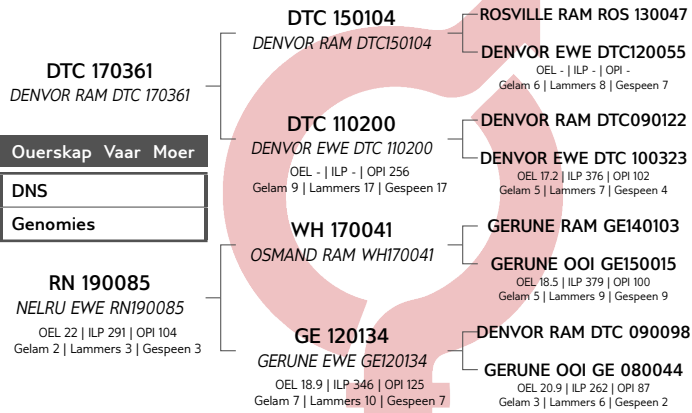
DTC 170361
DENVOR RAM DTC 170361

Ouerskap Vaar Moer

DNS

Genomies

RN 190085
NELRU EWE RN190085
OEL 22 | ILP 291 | OPI 104
Gelam 2 | Lammers 3 | Gespeen 3

DTC 150104
DENVOR RAM DTC150104

DTC 110200
DENVOR EWE DTC 110200
OEL - | ILP - | OPI 256
Gelam 9 | Lammers 17 | Gespeen 17

WH 170041
OSMAND RAM WH170041

GE 120134
GERUNE EWE GE120134
OEL 18.9 | ILP 346 | OPI 125
Gelam 7 | Lammers 10 | Gespeen 7

ROSVILLE RAM ROS 130047

DENVOR EWE DTC120055
OEL - | ILP - | OPI -
Gelam 6 | Lammers 8 | Gespeen 7

DENVOR RAM DTC090122

DENVOR EWE DTC 100323
OEL 17.2 | ILP 376 | OPI 102
Gelam 5 | Lammers 7 | Gespeen 4

GERUNE RAM GE140103

GERUNE OOI GE150015
OEL 18.5 | ILP 379 | OPI 100
Gelam 5 | Lammers 9 | Gespeen 9

DENVOR RAM DTC 090098

GERUNE OOI GE 080044
OEL 20.9 | ILP 262 | OPI 87
Gelam 3 | Lammers 6 | Gespeen 2